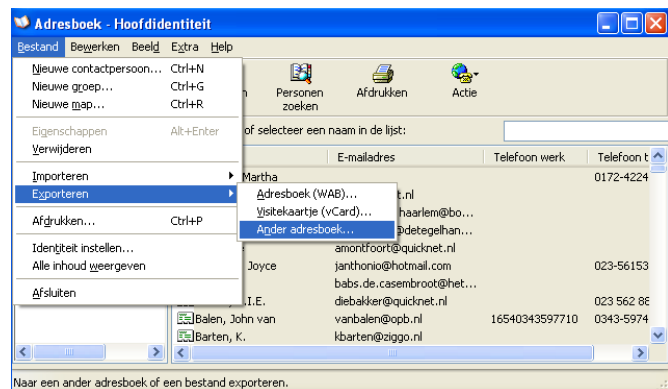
Adresboek - Hoofdidentiteit

Bestand Bewerken Beeld Extra Help

Nieuwe contactpersoon... Ctrl+N
Nieuwe groep... Ctrl+G
Nieuwe map... Ctrl+R
Eigenschappen Alt+Enter
Verwijderen
Importeren
Exporteren
Afdrukken... Ctrl+P
Identiteit instellen...
Alle inhoud weergeven
Afsluiten

Adresboek (WAB)...
Visitekaartje (vCard)...
Ander adresboek...

Personen zoeken
Afdrukken
Actie

of selecteer een naam in de lijst:

| | E-mailadres | Telefoon werk | Telefoon t |
|---|---|---|---|
| Martha | | | 0172-4224 |
| | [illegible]t.nl | | |
| | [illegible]haarlem@bo... | | |
| | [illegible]@detegelhan... | | |
| | amontfoort@quicknet.nl | | |
| Joyce | janthonio@hotmail.com | | 023-56153 |
| | babs.de.casembroot@het... | | |
| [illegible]I.E. | diebakker@quicknet.nl | | 023 562 88 |
| Balen, John van | vanbalen@opb.nl | 16540343597710 | 0343-5974 |
| Barten, K. | kbarten@ziggo.nl | | |

Naar een ander adresboek of een bestand exporteren.